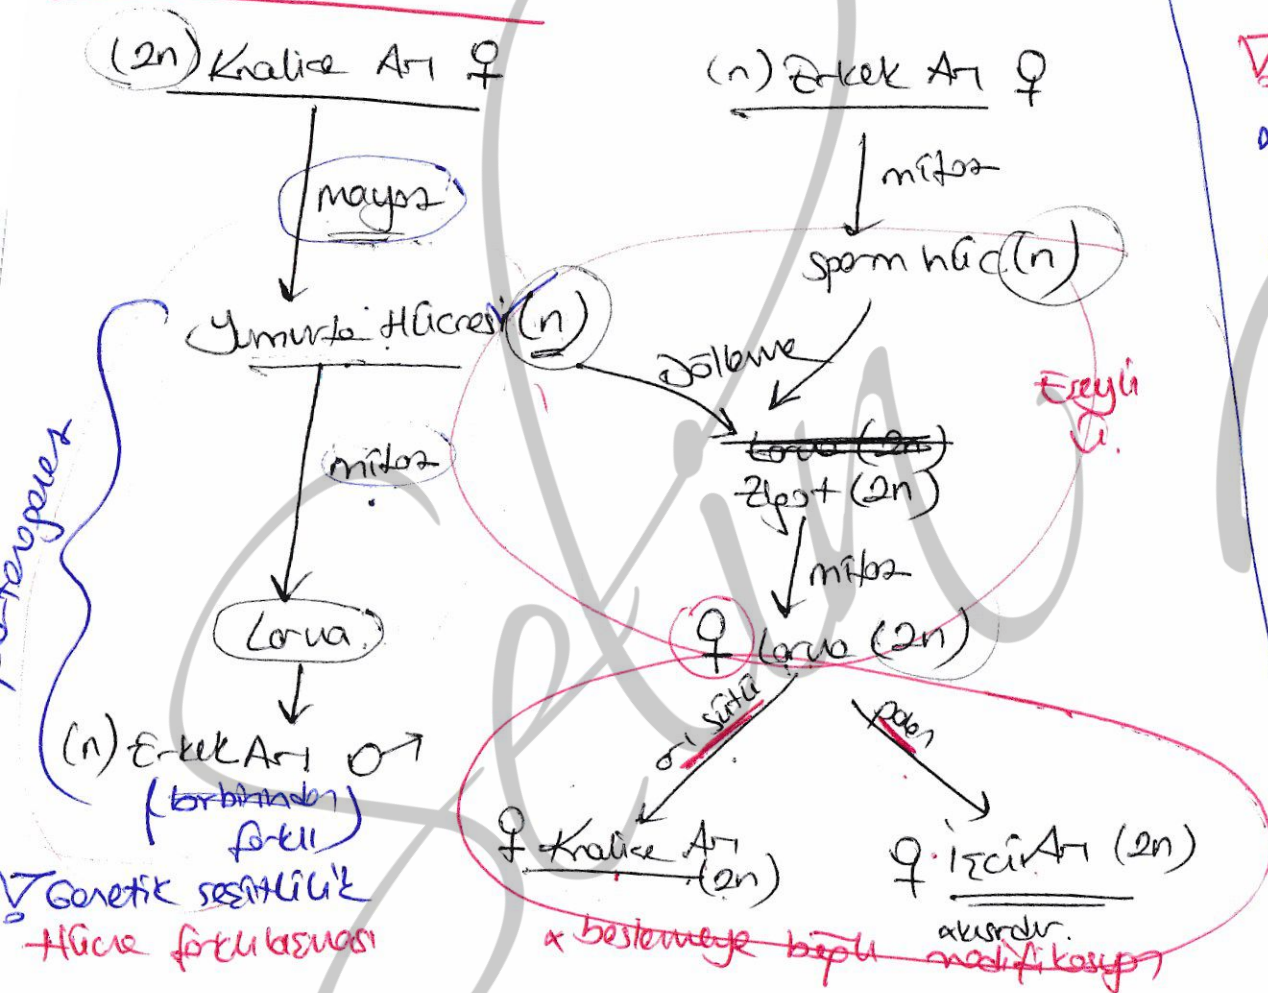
(2n) Kralice Arı ♀

mayoz

Yumurta Hücresi (n)

mitoz

Larva

(n) Erkek Arı ♂

(birbirinden farklı)

Partenogenez

(n) Erkek Arı ♀

mitoz

Sperm hücr (n)

Döllenme

~~Larva (2n)~~

Zigot (2n)

mitoz

♀ Larva (2n)

Eşeyli Ü.

arı sütü

polen

♀ Kralice Arı (2n)

♀ İşçi Arı (2n)

kısırdır.

∇ Genetik çeşitlilik

Hücre farklılaşması

x beslenmeye bağlı modifikasyon